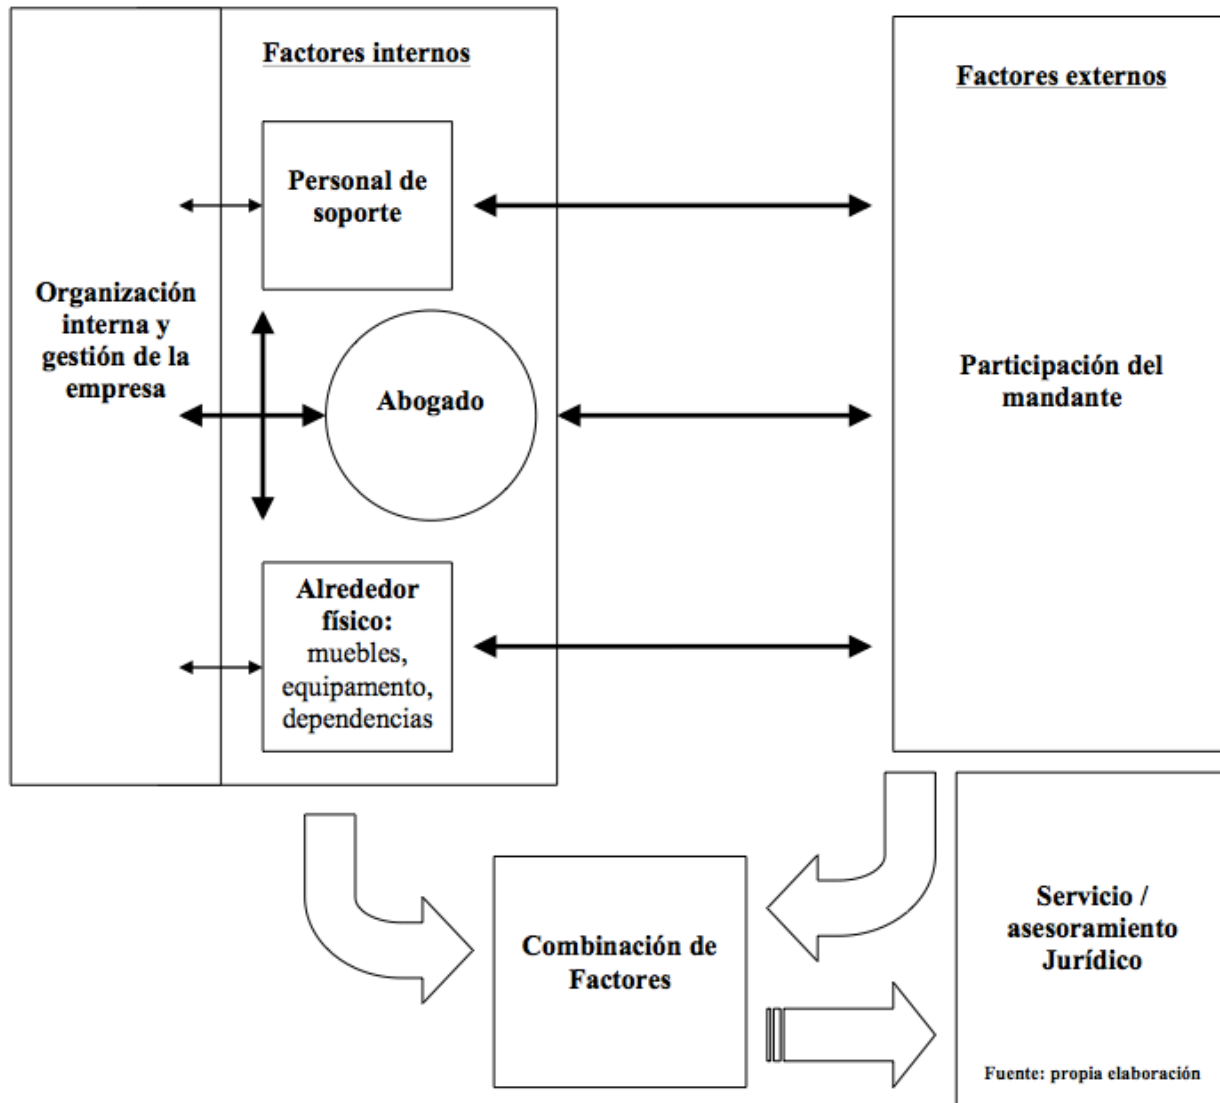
Factores internos

Organización interna y gestión de la empresa

Personal de soporte

Abogado

Alrededor físico: muebles, equipamento, dependencias

Factores externos

Participación del mandante

Combinación de Factores

Servicio / asesoramiento Jurídico

Fuente: propia elaboración